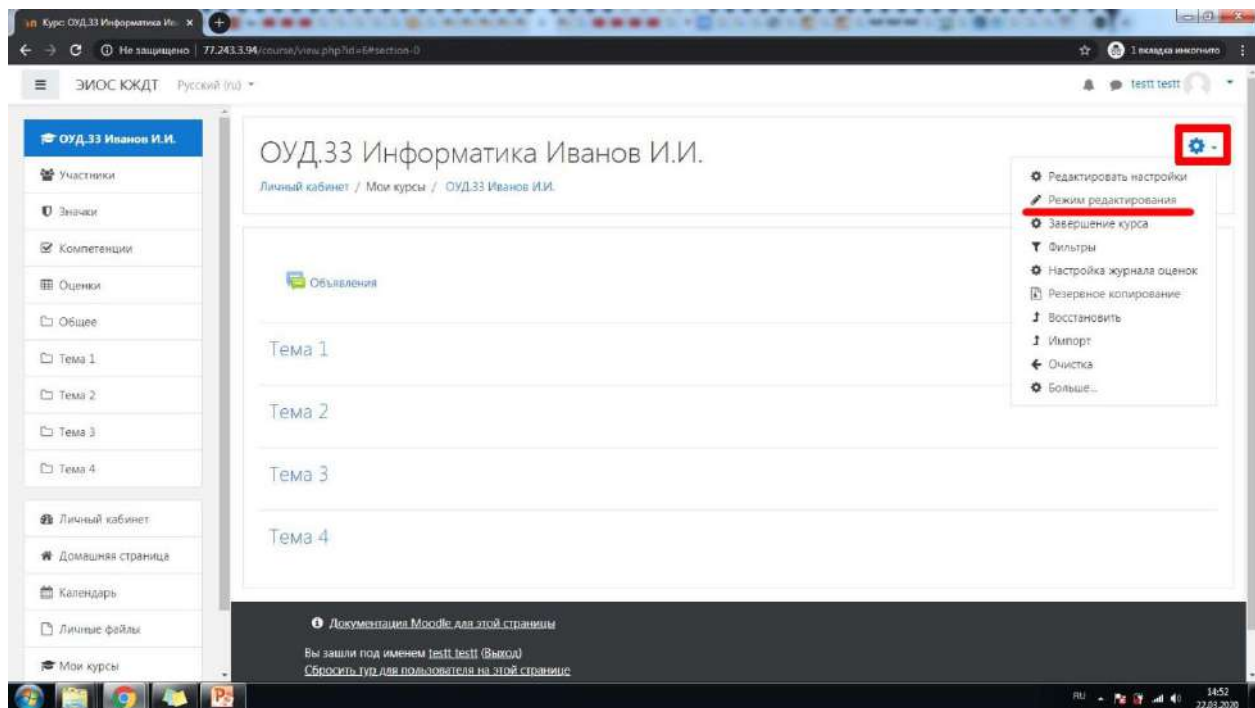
Курс: ОУД.33 Информатика Ив... ×

Не защищено | 77.243.3.94/course/view.php?id=6#section-0

1 вкладка инкогнито

ЭИОС КЖДТ Русский (ru)

testt testt

ОУД.33 Иванов И.И.

Участники

Значки

Компетенции

Оценки

Общее

Тема 1

Тема 2

Тема 3

Тема 4

Личный кабинет

Домашняя страница

Календарь

Личные файлы

Мои курсы

ОУД.33 Информатика Иванов И.И.

Личный кабинет / Мои курсы / ОУД.33 Иванов И.И.

Редактировать настройки

Режим редактирования

Завершение курса

Фильтры

Настройка журнала оценок

Резервное копирование

Восстановить

Импорт

Очистка

Больше...

Объявления

Тема 1

Тема 2

Тема 3

Тема 4

Документация Moodle для этой страницы

Вы зашли под именем testt testt (Выход)

Сбросить тур для пользователя на этой странице

RU 14:52 22.03.2020